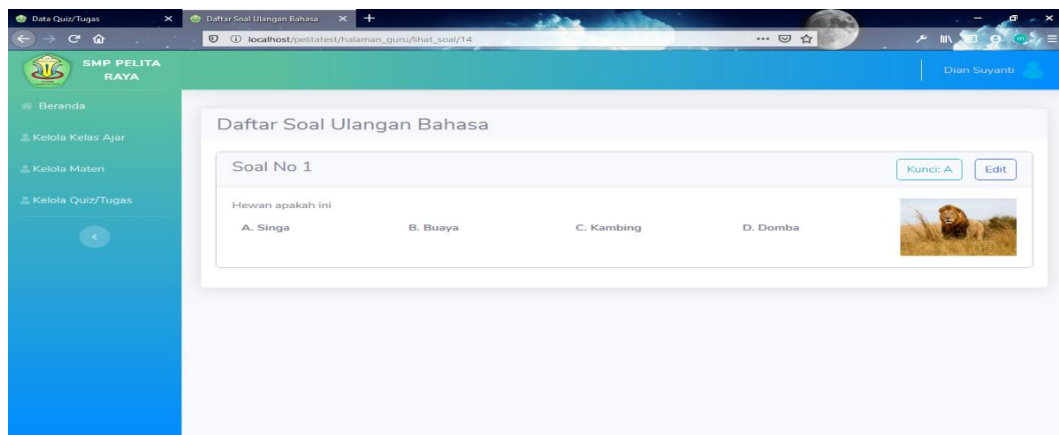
Data Quiz/Tugas
Daftar Soal Ulangan Bahasa
localhost/pelitatest/halaman_guru/lihat_soal/14

SMP PELITA RAYA

Dian Suyanti

Beranda
Kelola Kelas Ajar
Kelola Materi
Kelola Quiz/Tugas

Daftar Soal Ulangan Bahasa

Soal No 1

Kunci: A
Edit

Hewan apakah ini

A. Singa
B. Buaya
C. Kambing
D. Domba